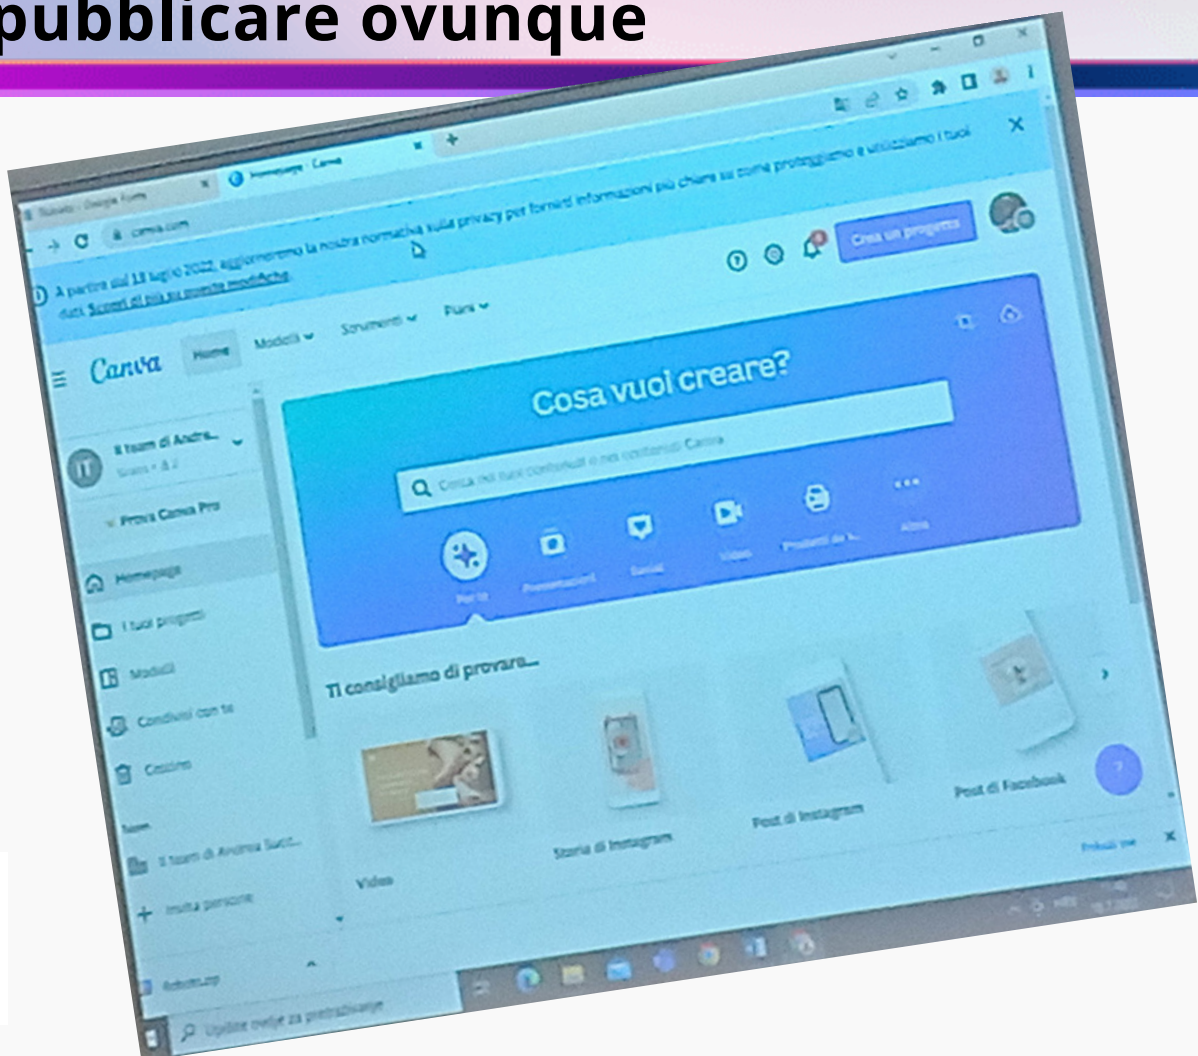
pubblicare ovunque

Homepage - Canva

canva.com

A partire dal 13 luglio 2022, aggiorneremo la nostra normativa sulla privacy per fornirti informazioni più chiare su come proteggiamo e utilizziamo i tuoi dati. Scopri di più su queste modifiche.

Crea un progetto

Canva Home Modelli Strumenti Piani

Il team di Andre...

Prova Canva Pro

Homepage

I tuoi progetti

Modelli

Condivisi con te

Cestino

Team

Il team di Andrea Sacc...

Invita persone

Cosa vuoi creare?

Cerca nei tuoi contenuti e nei contenuti Canva

Per te Presentazioni Social Video Prodotti da s... Altro

Ti consigliamo di provare...

Video

Storia di Instagram

Post di Instagram

Post di Facebook

Scrivi qui il testo da cercare